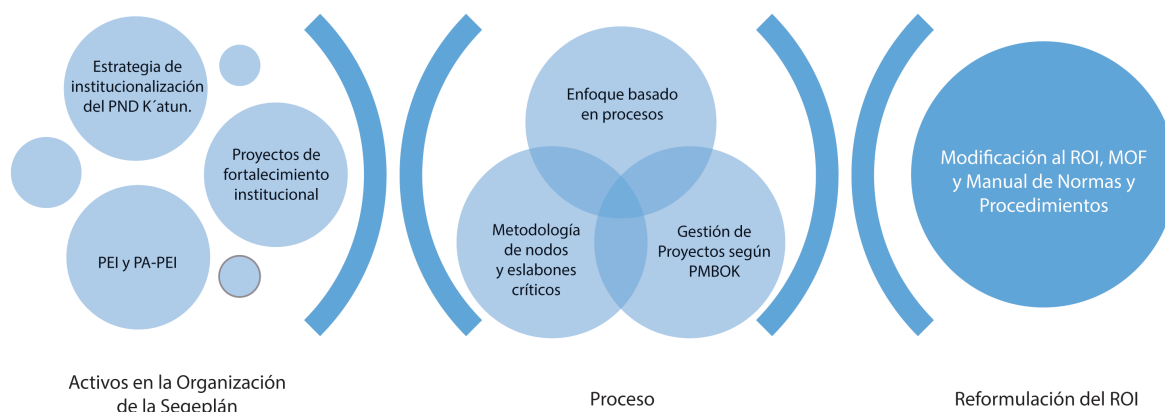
Estrategia de institucionalización del PND K´atun.

Proyectos de fortalecimiento institucional

PEI y PA-PEI

Enfoque basado en procesos

Metodología de nodos y eslabones críticos

Gestión de Proyectos según PMBOK

Modificación al ROI, MOF y Manual de Normas y Procedimientos

Activos en la Organización de la Segeplán

Proceso

Reformulación del ROI